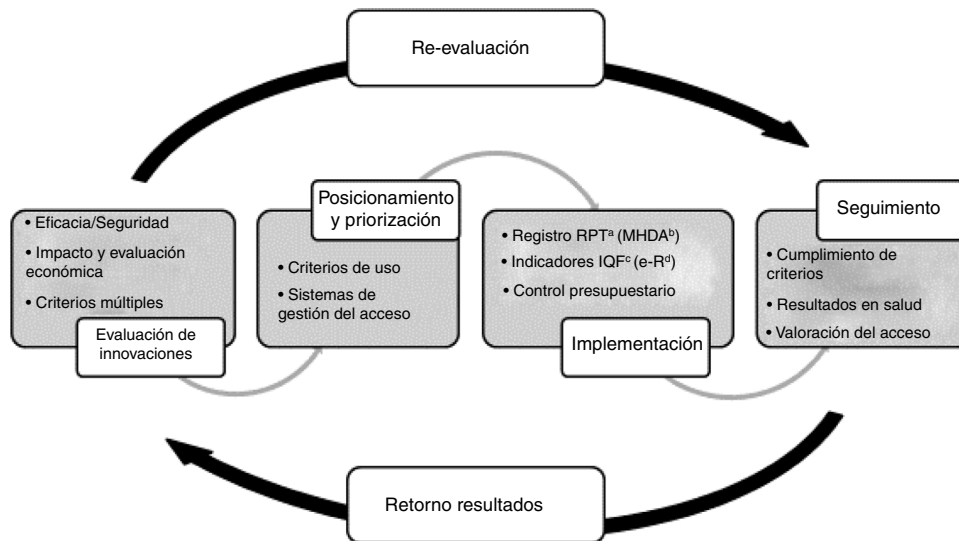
Re-evaluación

• Eficacia/Seguridad
• Impacto y evaluación económica
• Criterios múltiples

Evaluación de innovaciones

Posicionamiento y priorización

• Criterios de uso
• Sistemas de gestión del acceso

• Registro RPT$^{a}$ (MHDA$^{b}$)
• Indicadores IQF$^{c}$ (e-R$^{d}$)
• Control presupuestario

Implementación

Seguimiento

• Cumplimiento de criterios
• Resultados en salud
• Valoración del acceso

Retorno resultados